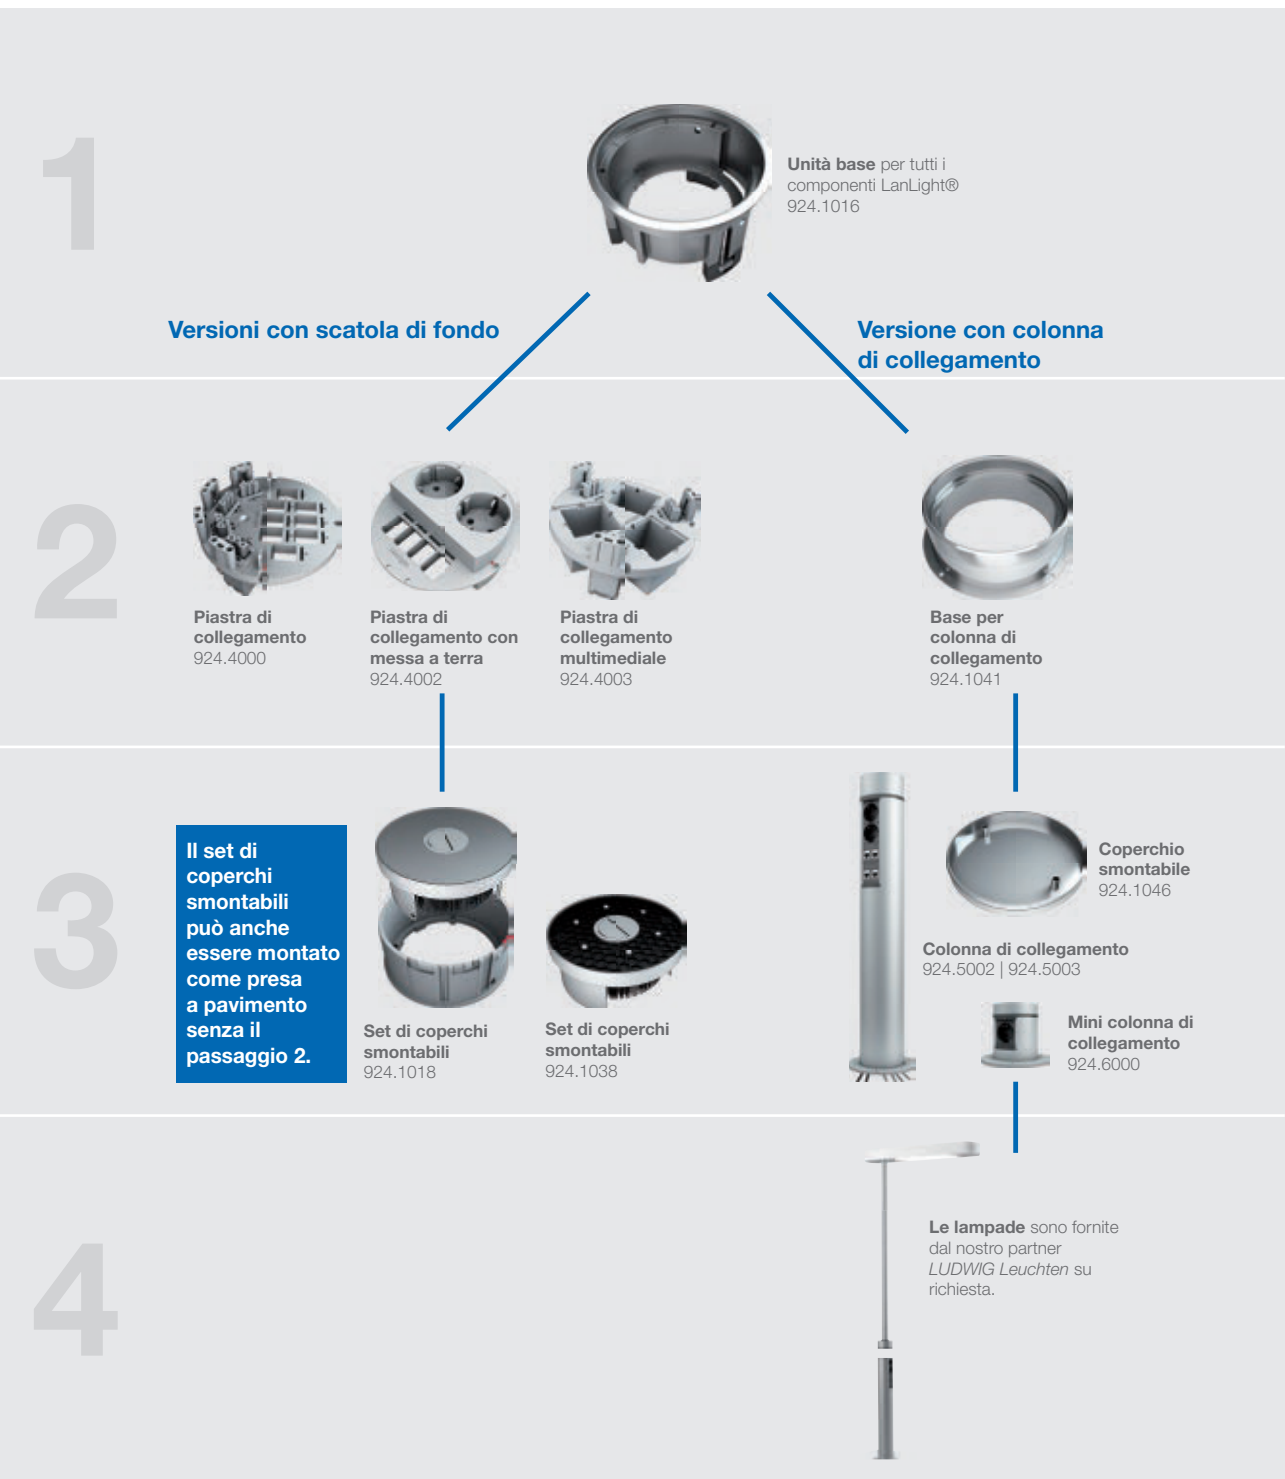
1

Unità base per tutti i componenti LanLight®
924.1016

Versioni con scatola di fondo

Versione con colonna di collegamento

2

Piastra di collegamento
924.4000

Piastra di collegamento con messa a terra
924.4002

Piastra di collegamento multimediale
924.4003

Base per colonna di collegamento
924.1041

3

Il set di coperchi smontabili può anche essere montato come presa a pavimento senza il passaggio 2.

Set di coperchi smontabili
924.1018

Set di coperchi smontabili
924.1038

Coperchio smontabile
924.1046

Colonna di collegamento
924.5002 | 924.5003

Mini colonna di collegamento
924.6000

4

Le lampade sono fornite dal nostro partner LUDWIG Leuchten su richiesta.